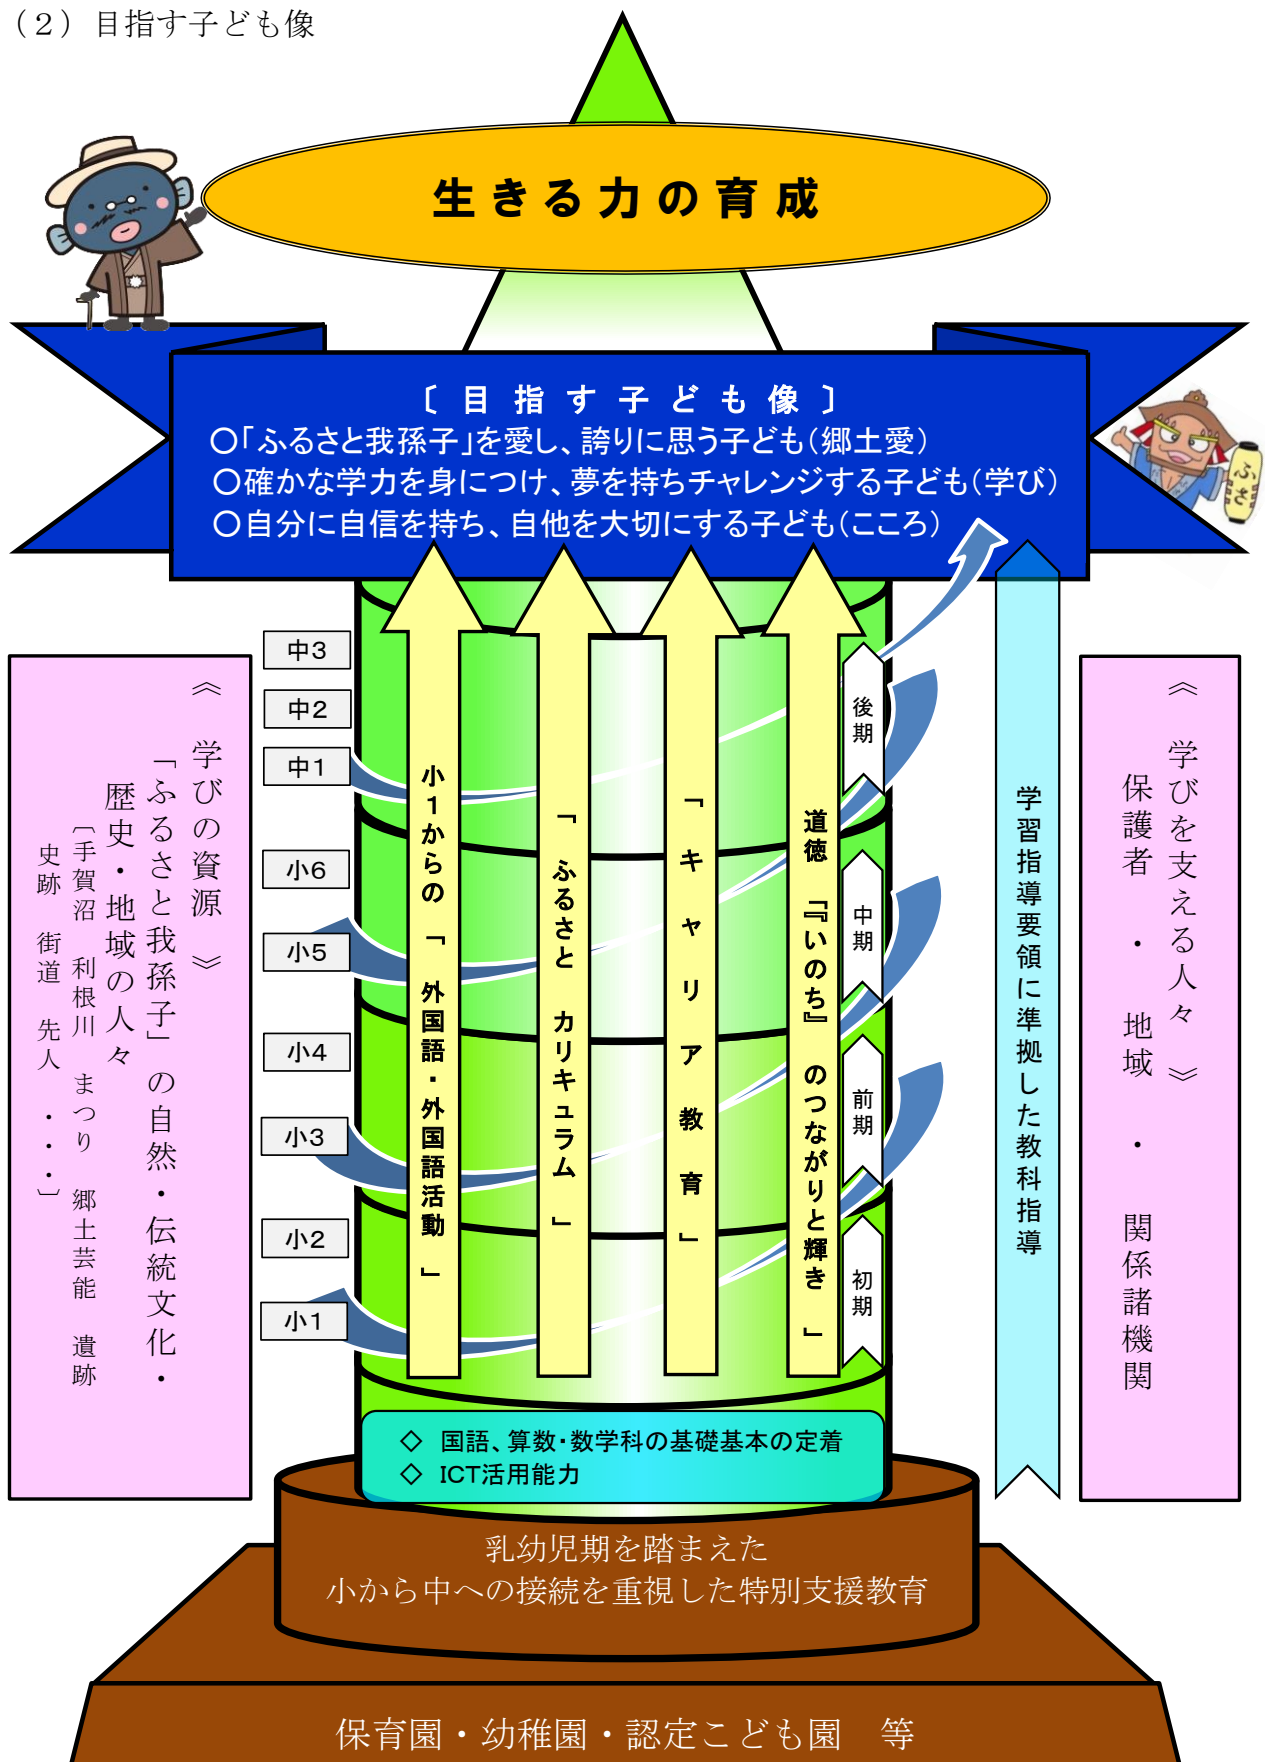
（2）目指す子ども像

生きる力の育成

〔目指す子ども像〕
○「ふるさと我孫子」を愛し、誇りに思う子ども（郷土愛）
○確かな学力を身につけ、夢を持ちチャレンジする子ども（学び）
○自分に自信を持ち、自他を大切にする子ども（こころ）

≪学びの資源≫
「ふるさと我孫子」の自然・伝統文化・歴史・地域の人々
［手賀沼 利根川 まつり 郷土芸能 遺跡 史跡 街道 先人 ・・・］

中3
中2
中1
小6
小5
小4
小3
小2
小1

小1からの「外国語・外国語活動」
「ふるさとカリキュラム」
「キャリア教育」
道徳『いのち』のつながりと輝き」

後期
中期
前期
初期

学習指導要領に準拠した教科指導

≪学びを支える人々≫
保護者・地域・関係諸機関

◇ 国語、算数・数学科の基礎基本の定着
◇ ICT活用能力

乳幼児期を踏まえた
小から中への接続を重視した特別支援教育

保育園・幼稚園・認定こども園 等